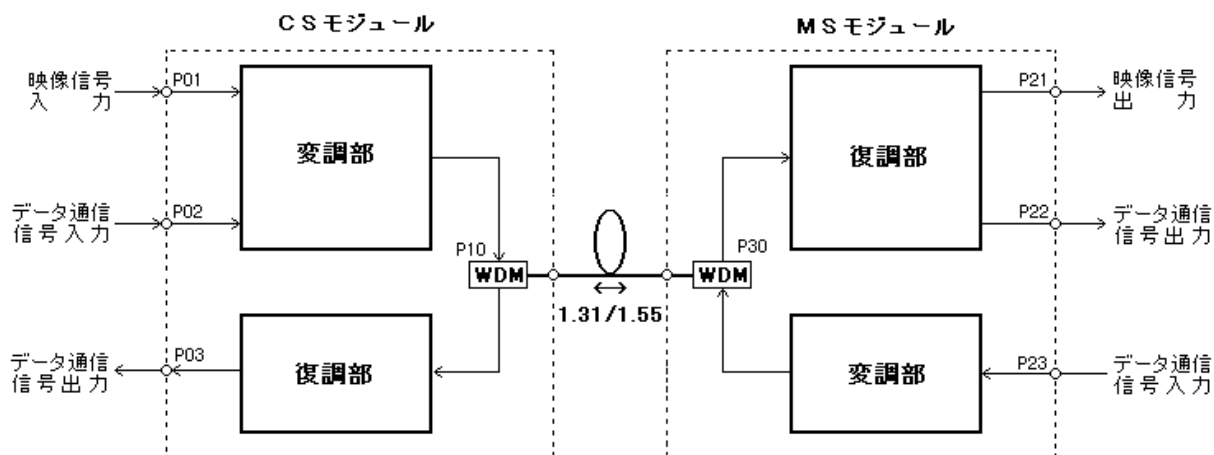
CSモジュール

MSモジュール

映像信号入 力

P01

変調部

データ通信信号入力

P02

P10

WDM

データ通信信号出力

P03

復調部

1.31/1.55

WDM

P30

復調部

P21

映像信号出 力

P22

データ通信信号出力

変調部

P23

データ通信信号入力